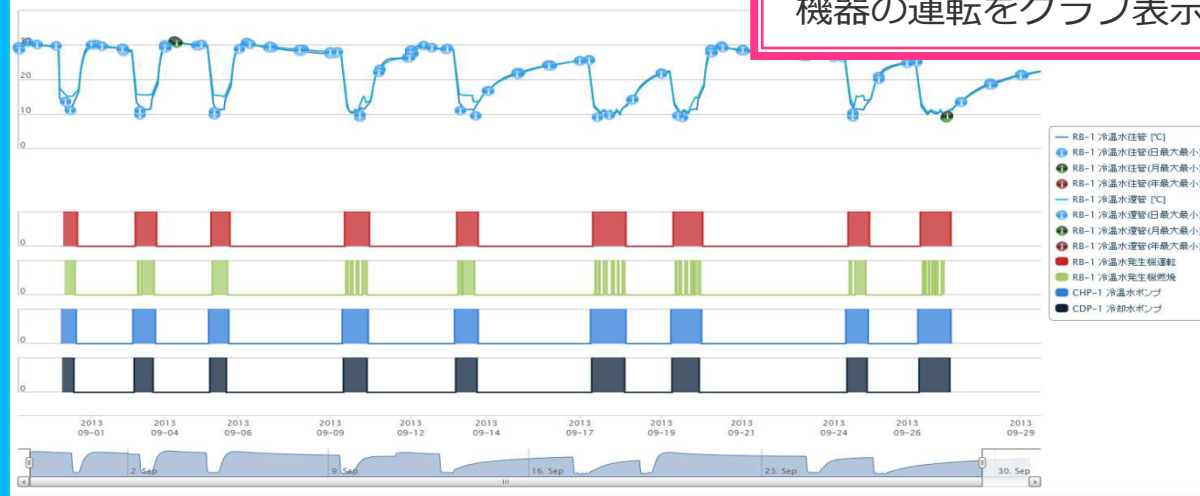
機器の運転をグラフ表示

30
20
10
0

0
0
0
0

RB-1 冷温水往管 [℃]
RB-1 冷温水往管(日最大最小
RB-1 冷温水往管(月最大最小
RB-1 冷温水往管(年最大最小
RB-1 冷温水還管 [℃]
RB-1 冷温水還管(日最大最小
RB-1 冷温水還管(月最大最小
RB-1 冷温水還管(年最大最小
RB-1 冷温水発生機運転
RB-1 冷温水発生機燃焼
CHP-1 冷温水ポンプ
CDP-1 冷却水ポンプ

2013 09-01
2013 09-04
2013 09-06
2013 09-09
2013 09-12
2013 09-14
2013 09-17
2013 09-19
2013 09-21
2013 09-24
2013 09-26
2013 09-29

2. Sep
9. Sep
16. Sep
23. Sep
30. Sep